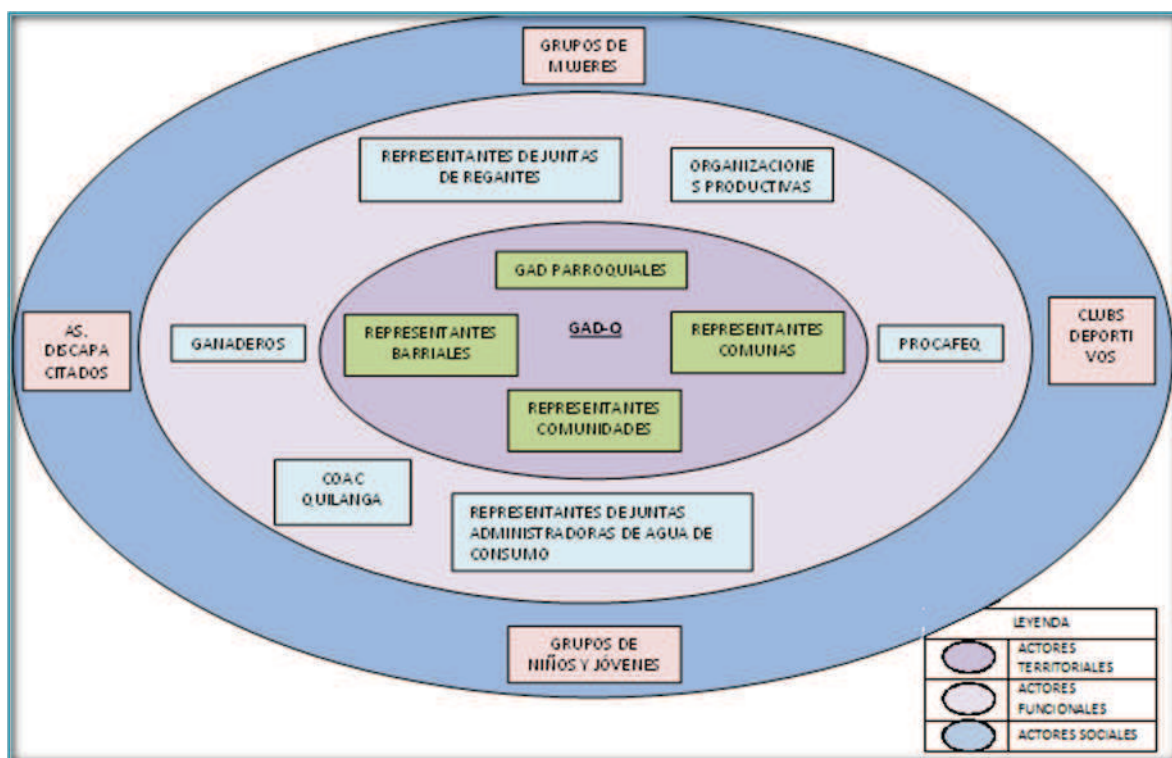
GRUPOS DE MUJERES

REPRESENTANTES DEJUNTAS DE REGANTES

ORGANIZACIONE S PRODUCTIVAS

GAD PARROQUIALES

AS. DISCAPA CITADOS

GANADEROS

REPRESENTANTES BARRIALES

GAD-Q

REPRESENTANTES COMUNAS

PROCAFEQ

CLUBS DEPORTI VOS

REPRESENTANTES COMUNIDADES

COAC QUILANGA

REPRESENTANTES DEJUNTAS ADMINISTRADORAS DE AGUA DE CONSUMO

GRUPOS DE NIÑOS Y JÓVENES

| LEYENDA | |
|---|---|
| | ACTORES TERRITORIALES |
| | ACTORES FUNCIONALES |
| | ACTORES SOCIALES |